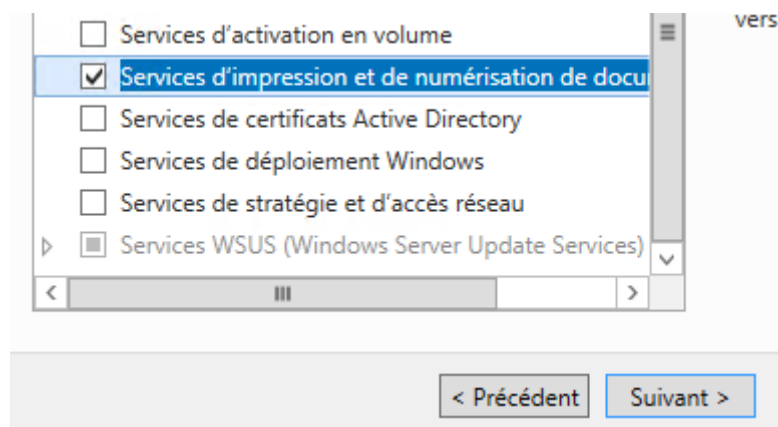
Services d'activation en volume
Services d'impression et de numérisation de docu
Services de certificats Active Directory
Services de déploiement Windows
Services de stratégie et d'accès réseau
Services WSUS (Windows Server Update Services)

vers

< Précédent
Suivant >